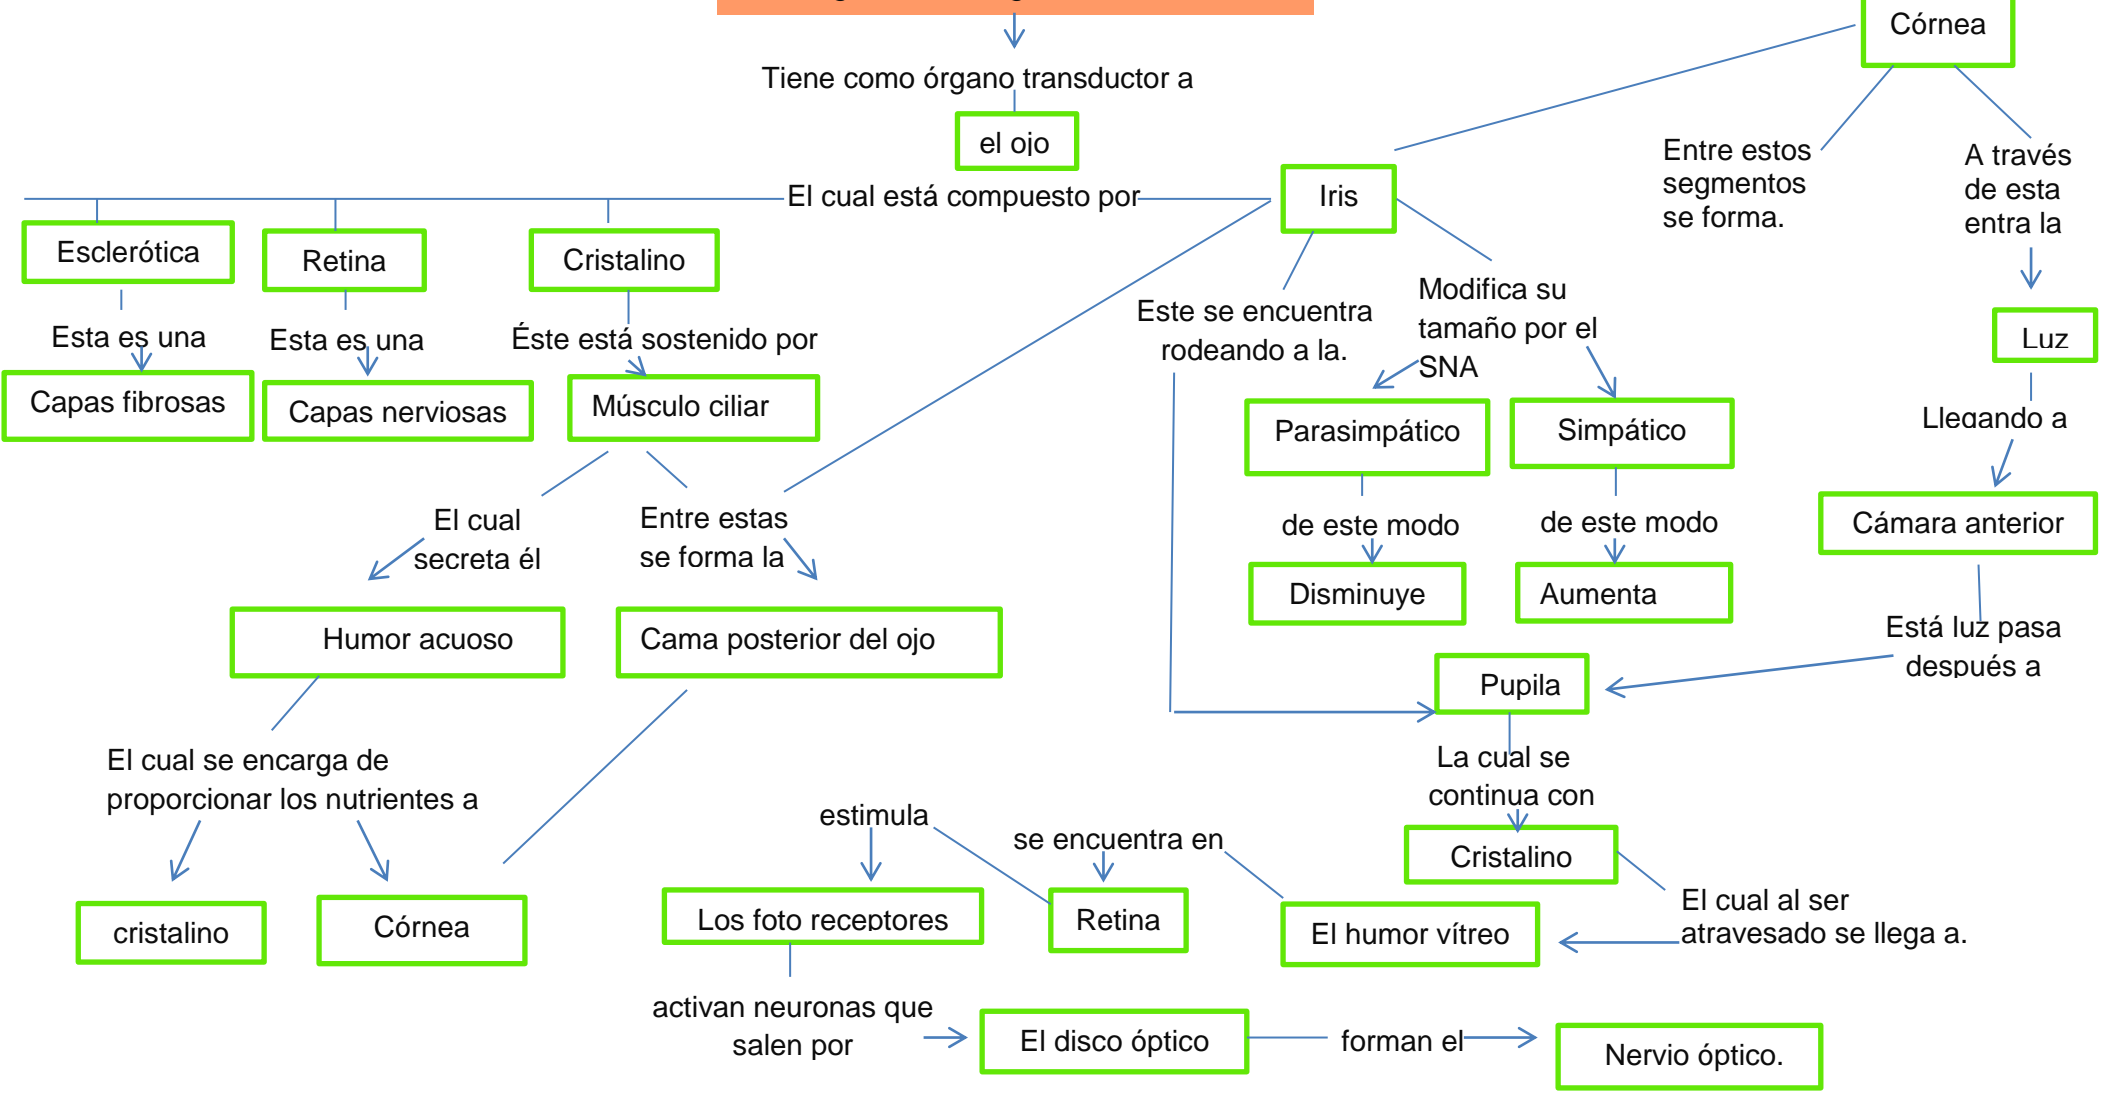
Córnea

Tiene como órgano transductor a

el ojo

El cual está compuesto por

Iris

Entre estos segmentos se forma.

A través de esta entra la

Esclerótica

Retina

Cristalino

Esta es una

Esta es una

Éste está sostenido por

Este se encuentra rodeando a la.

Modifica su tamaño por el SNA

Luz

Capas fibrosas

Capas nerviosas

Músculo ciliar

Parasimpático

Simpático

Llegando a

Cámara anterior

El cual secreta él

Entre estas se forma la

de este modo

de este modo

Disminuye

Aumenta

Humor acuoso

Cama posterior del ojo

Está luz pasa después a

Pupila

El cual se encarga de proporcionar los nutrientes a

La cual se continua con

estimula

se encuentra en

Cristalino

El cual al ser atravesado se llega a.

cristalino

Córnea

Los foto receptores

Retina

El humor vítreo

activan neuronas que salen por

El disco óptico

forman el

Nervio óptico.